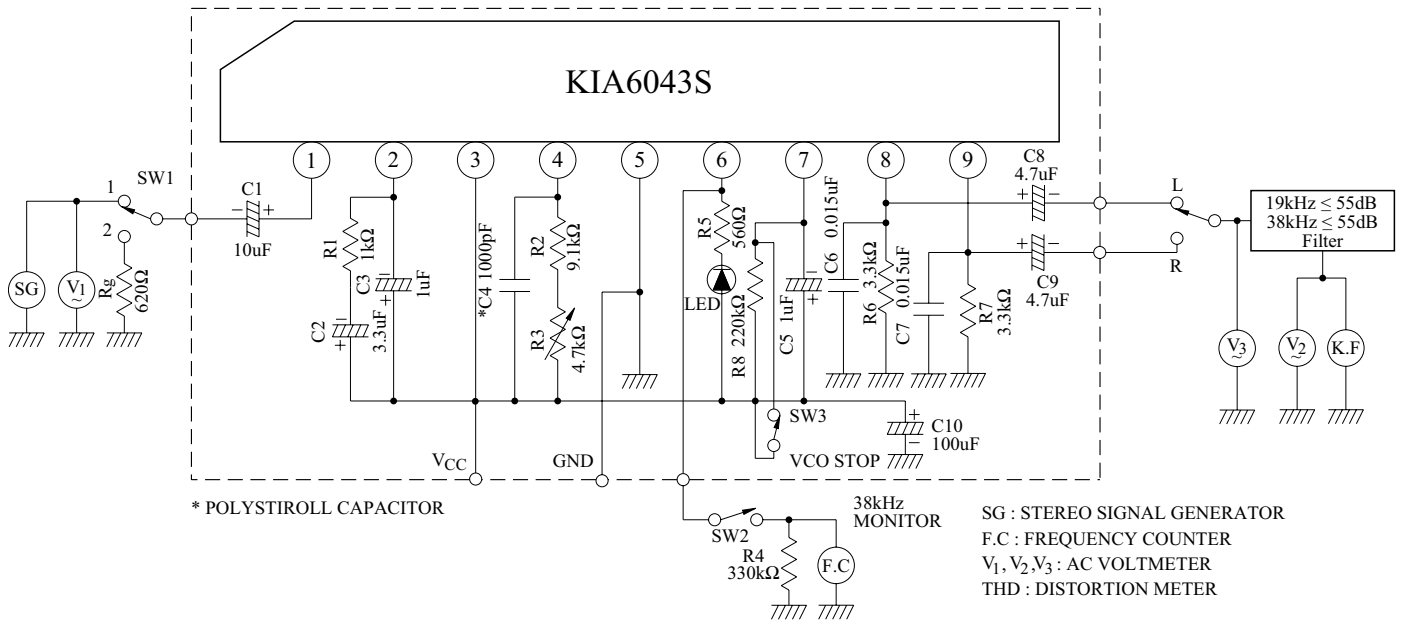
KIA6043S

1 2 3 4 5 6 7 8 9

SW1
1
2
SG
$V_1$
$R_g$ 620Ω
C1 10uF
R1 1kΩ
C3 3.3uF
C2 1uF
*C4 1000pF
R2 9.1kΩ
R3 4.7kΩ
R5 560Ω
LED
R8 220kΩ
C5 1uF
C6 0.015uF
R6 3.3kΩ
C7 0.015uF
R7 3.3kΩ
C8 4.7uF
C9 4.7uF
L
R
19kHz ≤ 55dB
38kHz ≤ 55dB
Filter
$V_3$
$V_2$
K.F
SW3
VCO STOP
C10 100uF
$V_{CC}$
GND
SW2
R4 330kΩ
F.C
38kHz MONITOR

* POLYSTIROLL CAPACITOR

SG : STEREO SIGNAL GENERATOR
F.C : FREQUENCY COUNTER
$V_1$, $V_2$,$V_3$ : AC VOLTMETER
THD : DISTORTION METER